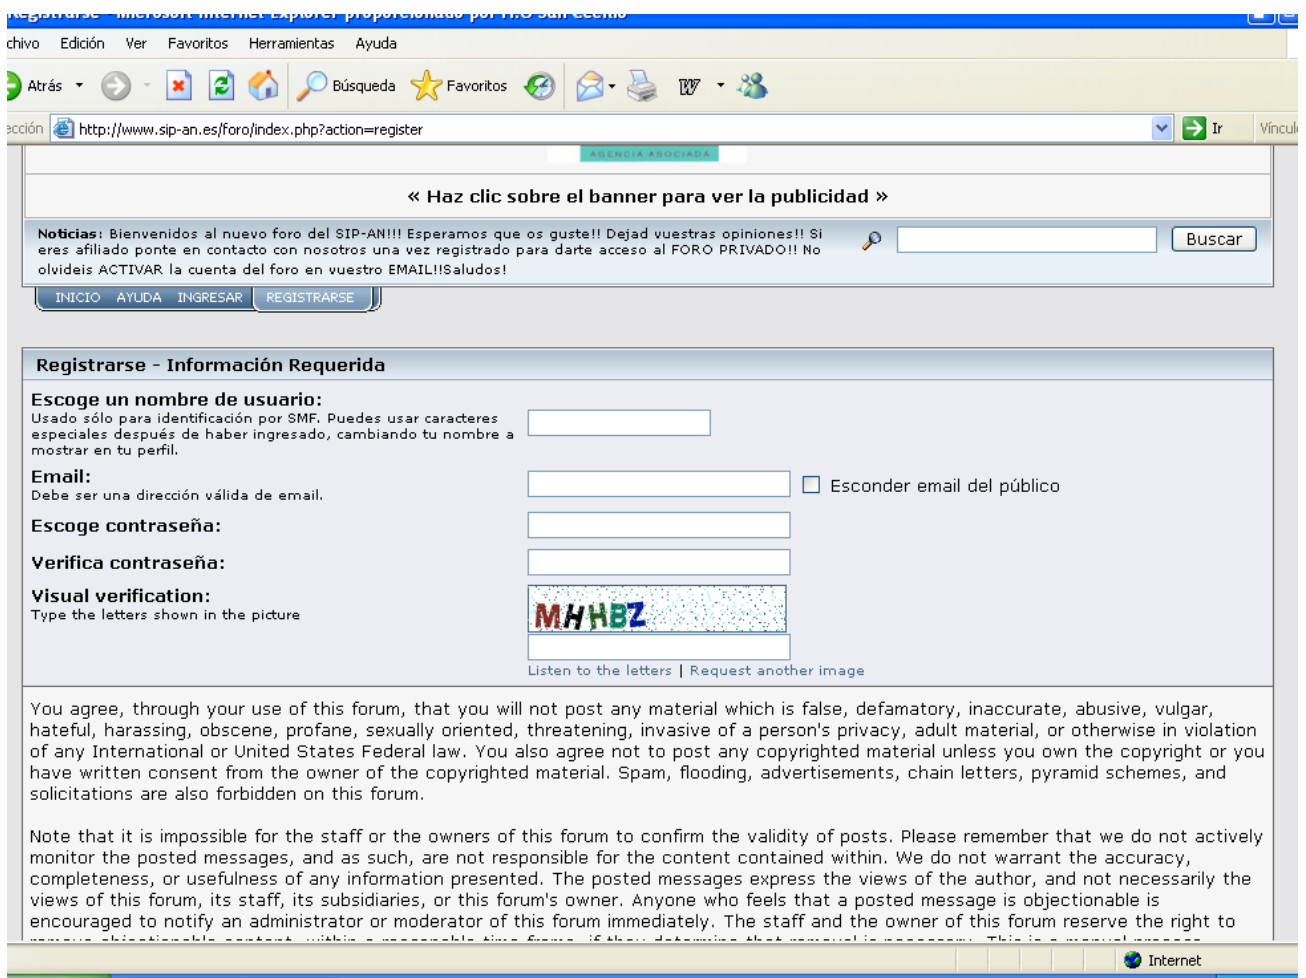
Registrarse - Microsoft Internet Explorer proporcionado por I.E.S San Cecilio

chivo Edición Ver Favoritos Herramientas Ayuda

Atrás Búsqueda Favoritos

ección http://www.sip-an.es/foro/index.php?action=register Ir Víncul

AGENCIA ASOCIADA

« Haz clic sobre el banner para ver la publicidad »

Noticias: Bienvenidos al nuevo foro del SIP-AN!!! Esperamos que os guste!! Dejad vuestras opiniones!! Si eres afiliado ponte en contacto con nosotros una vez registrado para darte acceso al FORO PRIVADO!! No olvideis ACTIVAR la cuenta del foro en vuestro EMAIL!!Saludos!

Buscar

INICIO AYUDA INGRESAR REGISTRARSE

Registrarse - Información Requerida

Escoge un nombre de usuario:
Usado sólo para identificación por SMF. Puedes usar caracteres especiales después de haber ingresado, cambiando tu nombre a mostrar en tu perfil.

Email:
Debe ser una dirección válida de email.

Esconder email del público

Escoge contraseña:

Verifica contraseña:

Visual verification:
Type the letters shown in the picture

MHHBZ

Listen to the letters | Request another image

You agree, through your use of this forum, that you will not post any material which is false, defamatory, inaccurate, abusive, vulgar, hateful, harassing, obscene, profane, sexually oriented, threatening, invasive of a person's privacy, adult material, or otherwise in violation of any International or United States Federal law. You also agree not to post any copyrighted material unless you own the copyright or you have written consent from the owner of the copyrighted material. Spam, flooding, advertisements, chain letters, pyramid schemes, and solicitations are also forbidden on this forum.

Note that it is impossible for the staff or the owners of this forum to confirm the validity of posts. Please remember that we do not actively monitor the posted messages, and as such, are not responsible for the content contained within. We do not warrant the accuracy, completeness, or usefulness of any information presented. The posted messages express the views of the author, and not necessarily the views of this forum, its staff, its subsidiaries, or this forum's owner. Anyone who feels that a posted message is objectionable is encouraged to notify an administrator or moderator of this forum immediately. The staff and the owner of this forum reserve the right to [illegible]

Internet